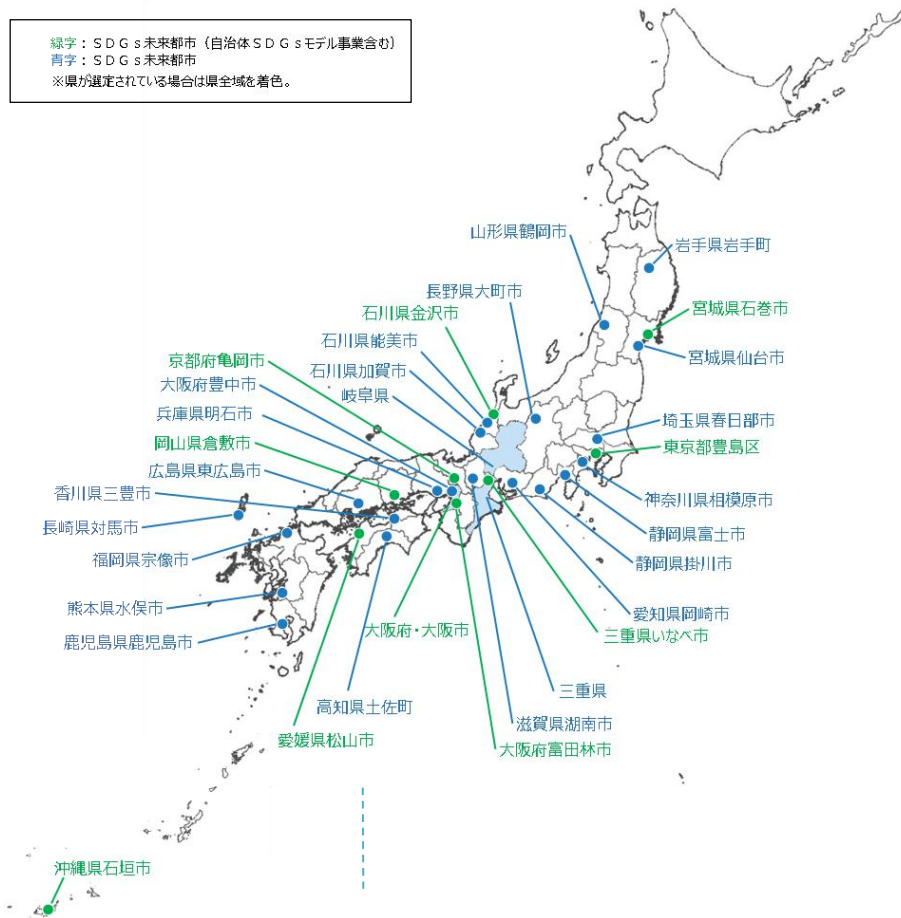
緑字：ＳＤＧｓ未来都市（自治体ＳＤＧｓモデル事業含む）
青字：ＳＤＧｓ未来都市
※県が選定されている場合は県全域を着色。

山形県鶴岡市
岩手県岩手町
長野県大町市
石川県金沢市
宮城県石巻市
石川県能美市
宮城県仙台市
京都府亀岡市
石川県加賀市
大阪府豊中市
岐阜県
兵庫県明石市
埼玉県春日部市
岡山県倉敷市
東京都豊島区
広島県東広島市
神奈川県相模原市
香川県三豊市
長崎県対馬市
静岡県富士市
福岡県宗像市
静岡県掛川市
熊本県水俣市
愛知県岡崎市
鹿児島県鹿児島市
三重県いなべ市
大阪府・大阪市
三重県
高知県土佐町
滋賀県湖南市
愛媛県松山市
大阪府富田林市
沖縄県石垣市